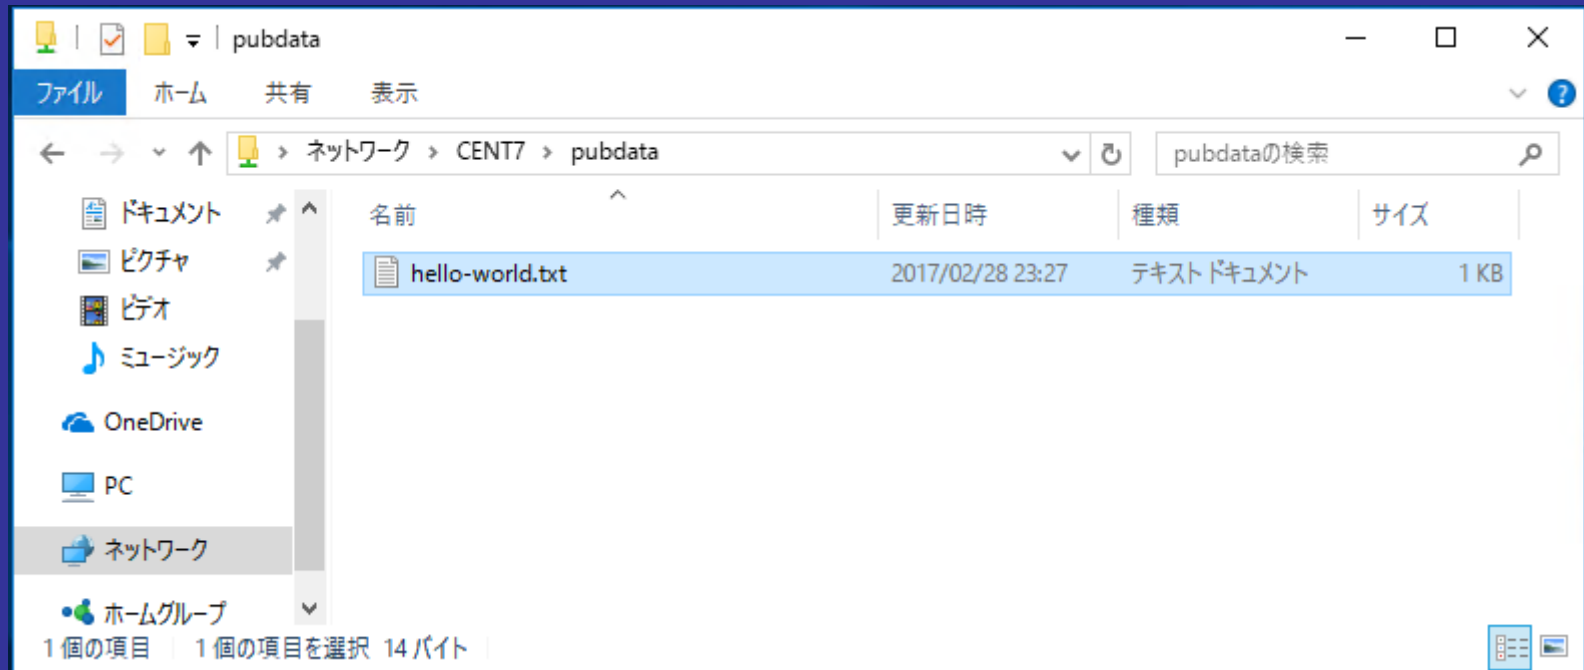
pubdata

ファイル ホーム 共有 表示

ネットワーク › CENT7 › pubdata

pubdataの検索

ドキュメント
ピクチャ
ビデオ
ミュージック
OneDrive
PC
ネットワーク
ホームグループ

| 名前 | 更新日時 | 種類 | サイズ |
|---|---|---|---|
| hello-world.txt | 2017/02/28 23:27 | テキスト ドキュメント | 1 KB |

1 個の項目 1 個の項目を選択 14 バイト